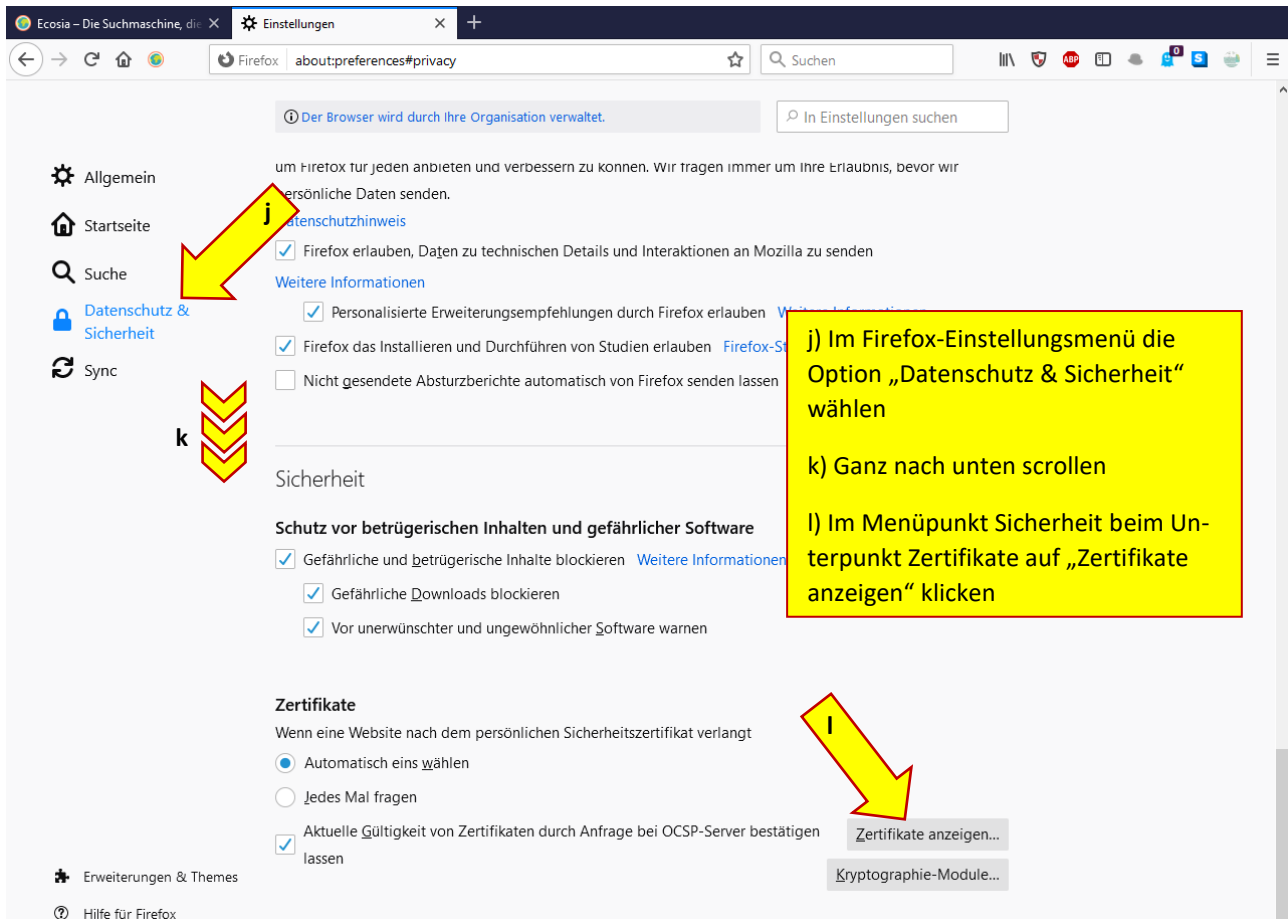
Ecosia – Die Suchmaschine, die
Einstellungen

Firefox about:preferences#privacy
Suchen

Der Browser wird durch Ihre Organisation verwaltet.
In Einstellungen suchen

Allgemein
Startseite
Suche
Datenschutz & Sicherheit
Sync

j
k

um Firefox für jeden anbieten und verbessern zu können. Wir fragen immer um Ihre Erlaubnis, bevor wir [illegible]ersönliche Daten senden.
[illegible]atenschutzhinweis
Firefox erlauben, Daten zu technischen Details und Interaktionen an Mozilla zu senden
Weitere Informationen
Personalisierte Erweiterungsempfehlungen durch Firefox erlauben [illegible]
Firefox das Installieren und Durchführen von Studien erlauben Firefox-St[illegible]
Nicht gesendete Absturzberichte automatisch von Firefox senden lassen

j) Im Firefox-Einstellungsmenü die Option „Datenschutz & Sicherheit“ wählen

k) Ganz nach unten scrollen

l) Im Menüpunkt Sicherheit beim Unterpunkt Zertifikate auf „Zertifikate anzeigen“ klicken

Sicherheit

Schutz vor betrügerischen Inhalten und gefährlicher Software
Gefährliche und betrügerische Inhalte blockieren Weitere Informationen
Gefährliche Downloads blockieren
Vor unerwünschter und ungewöhnlicher Software warnen

Zertifikate
Wenn eine Website nach dem persönlichen Sicherheitszertifikat verlangt
Automatisch eins wählen
Jedes Mal fragen
Aktuelle Gültigkeit von Zertifikaten durch Anfrage bei OCSP-Server bestätigen lassen

l

Zertifikate anzeigen...
Kryptographie-Module...

Erweiterungen & Themes
Hilfe für Firefox